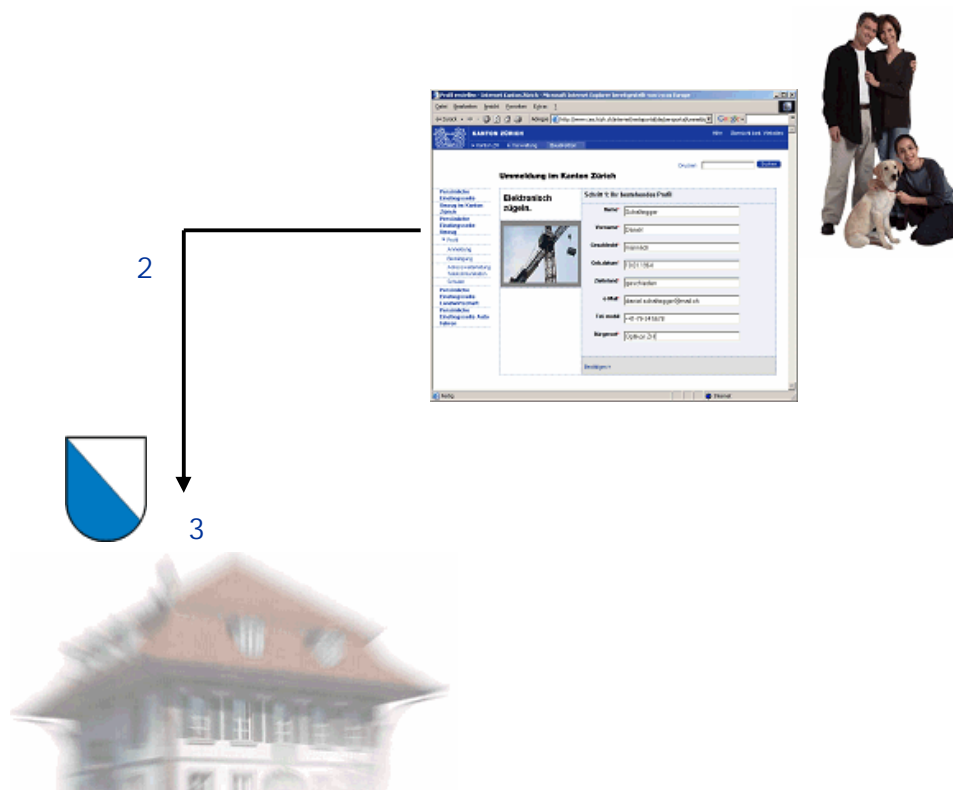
2

3

Profil erstellen - Internet Kanton Zürich - Microsoft Internet Explorer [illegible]

KANTON ZÜRICH

Ummeldung im Kanton Zürich

Elektronisch zügeln.

Schritt 1: Ihr bestehendes Profil

Name: Schädlegger
Vorname: Daniel
Geschlecht: männlich
Geb.datum: 13.01.1964
Zivilstand: geschieden
e-Mail: daniel.schädlegger@mail.ch
Tel. mobil: +41 79 341 56 78
Bürgerort: Opfikon ZH

Persönliche Einstiegsseite
Umzug im Kanton Zürich
Persönliche Einstiegsseite
Umzug
Profil
Anmeldung
Bestätigung
Adressverwaltung
Schriftenbestellung
Schluss
Persönliche Einstiegsseite
Landwirtschaft
Persönliche Einstiegsseite Auto fahren

Bestätigen